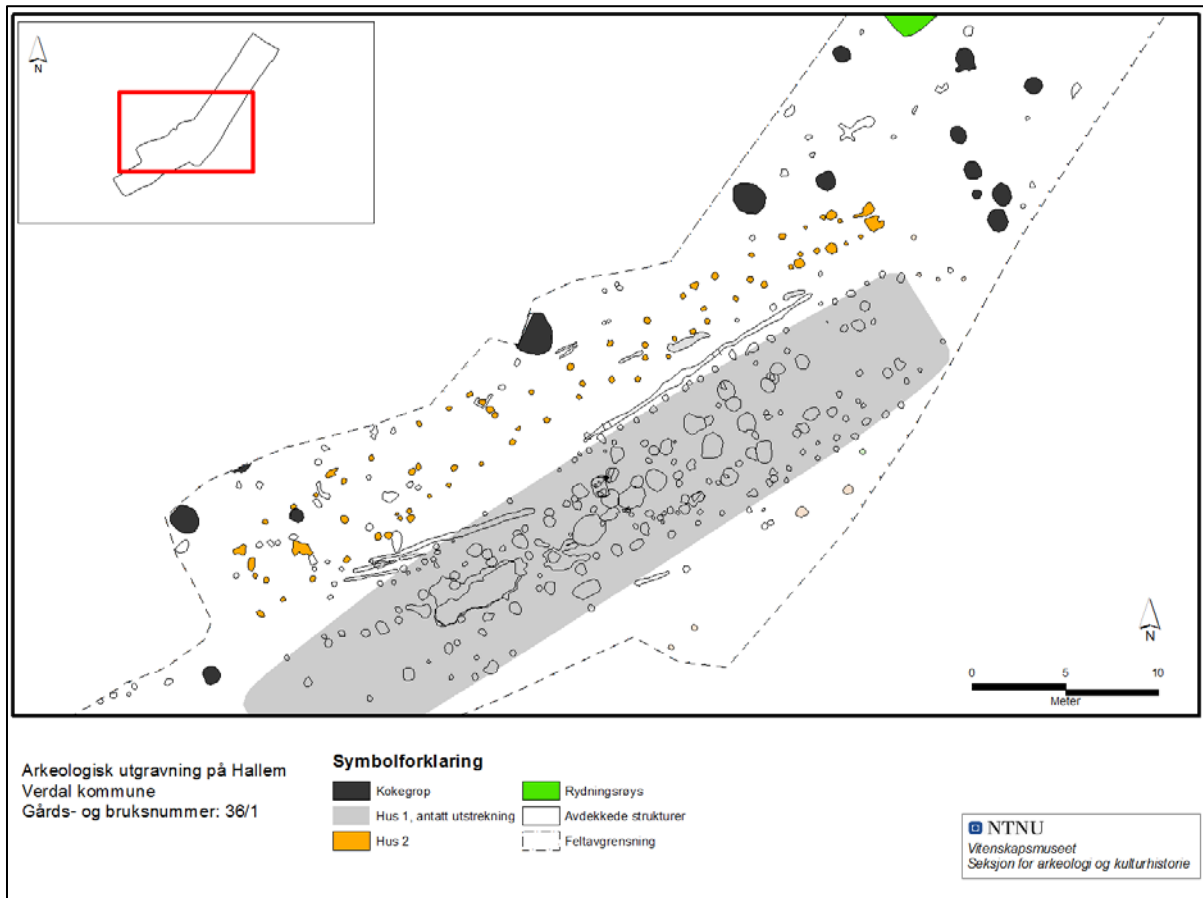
N

N

0 5 10
Meter

Arkeologisk utgravning på Hallem
Verdal kommune
Gårds- og bruksnummer: 36/1

Symbolforklaring

Kokegrop
Hus 1, antatt utstrekning
Hus 2
Rydningsrøys
Avdekkede strukturer
Feltavgrensning

NTNU
Vitenskapsmuseet
Seksjon for arkeologi og kulturhistorie